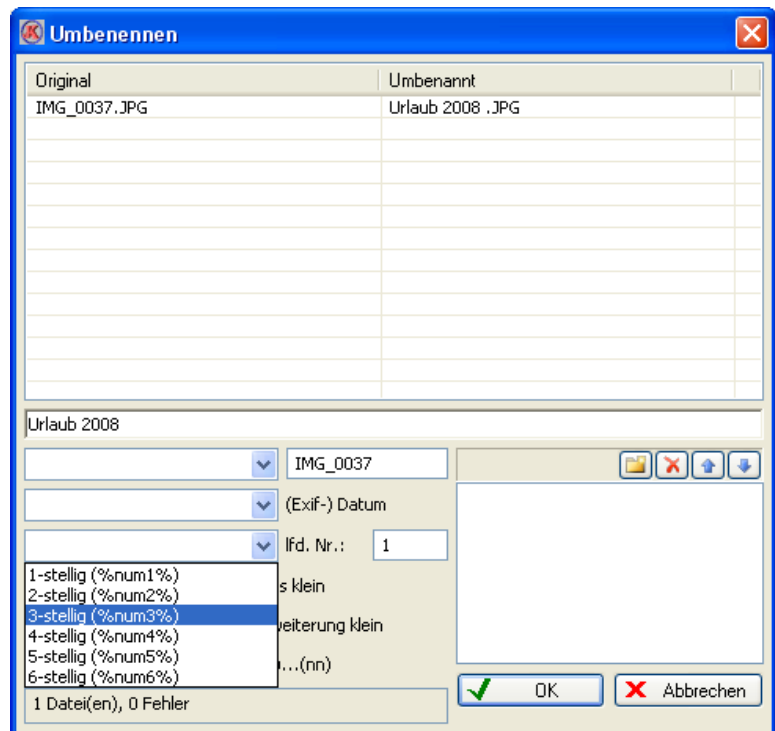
Umbenennen

| Original | Umbenannt |
|---|---|
| IMG_0037.JPG | Urlaub 2008 .JPG |

Urlaub 2008

IMG_0037

(Exif-) Datum

lfd. Nr.: 1

1-stellig (%num1%)
2-stellig (%num2%)
3-stellig (%num3%)
4-stellig (%num4%)
5-stellig (%num5%)
6-stellig (%num6%)

s klein

weiterung klein

...(nn)

1 Datei(en), 0 Fehler

OK

Abbrechen